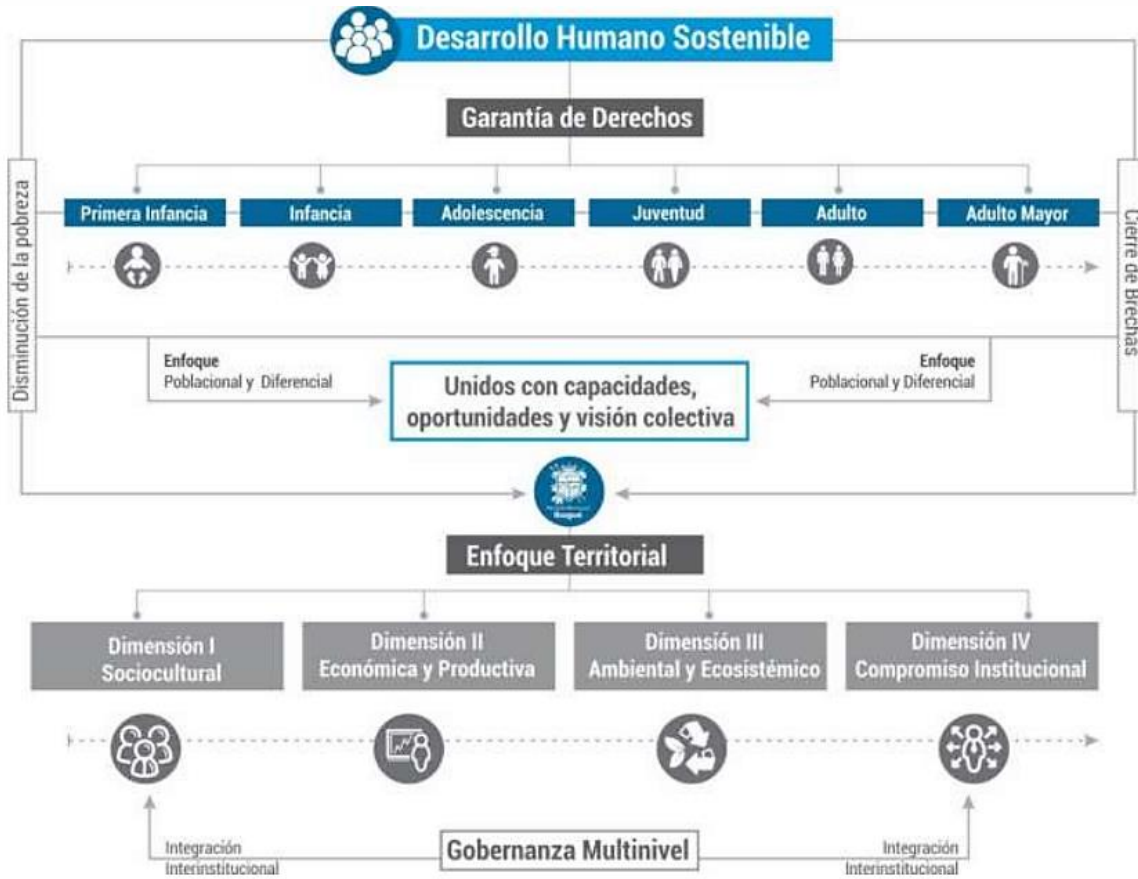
Desarrollo Humano Sostenible

Garantía de Derechos

Disminución de la pobreza

Cierre de brechas

Primera Infancia

Infancia

Adolescencia

Juventud

Adulto

Adulto Mayor

Enfoque
Poblacional y Diferencial

Unidos con capacidades, oportunidades y visión colectiva

Enfoque
Poblacional y Diferencial

Enfoque Territorial

Dimensión I
Sociocultural

Dimensión II
Económica y Productiva

Dimensión III
Ambiental y Ecosistémico

Dimensión IV
Compromiso Institucional

Integración
Interinstitucional

Gobernanza Multinivel

Integración
Interinstitucional